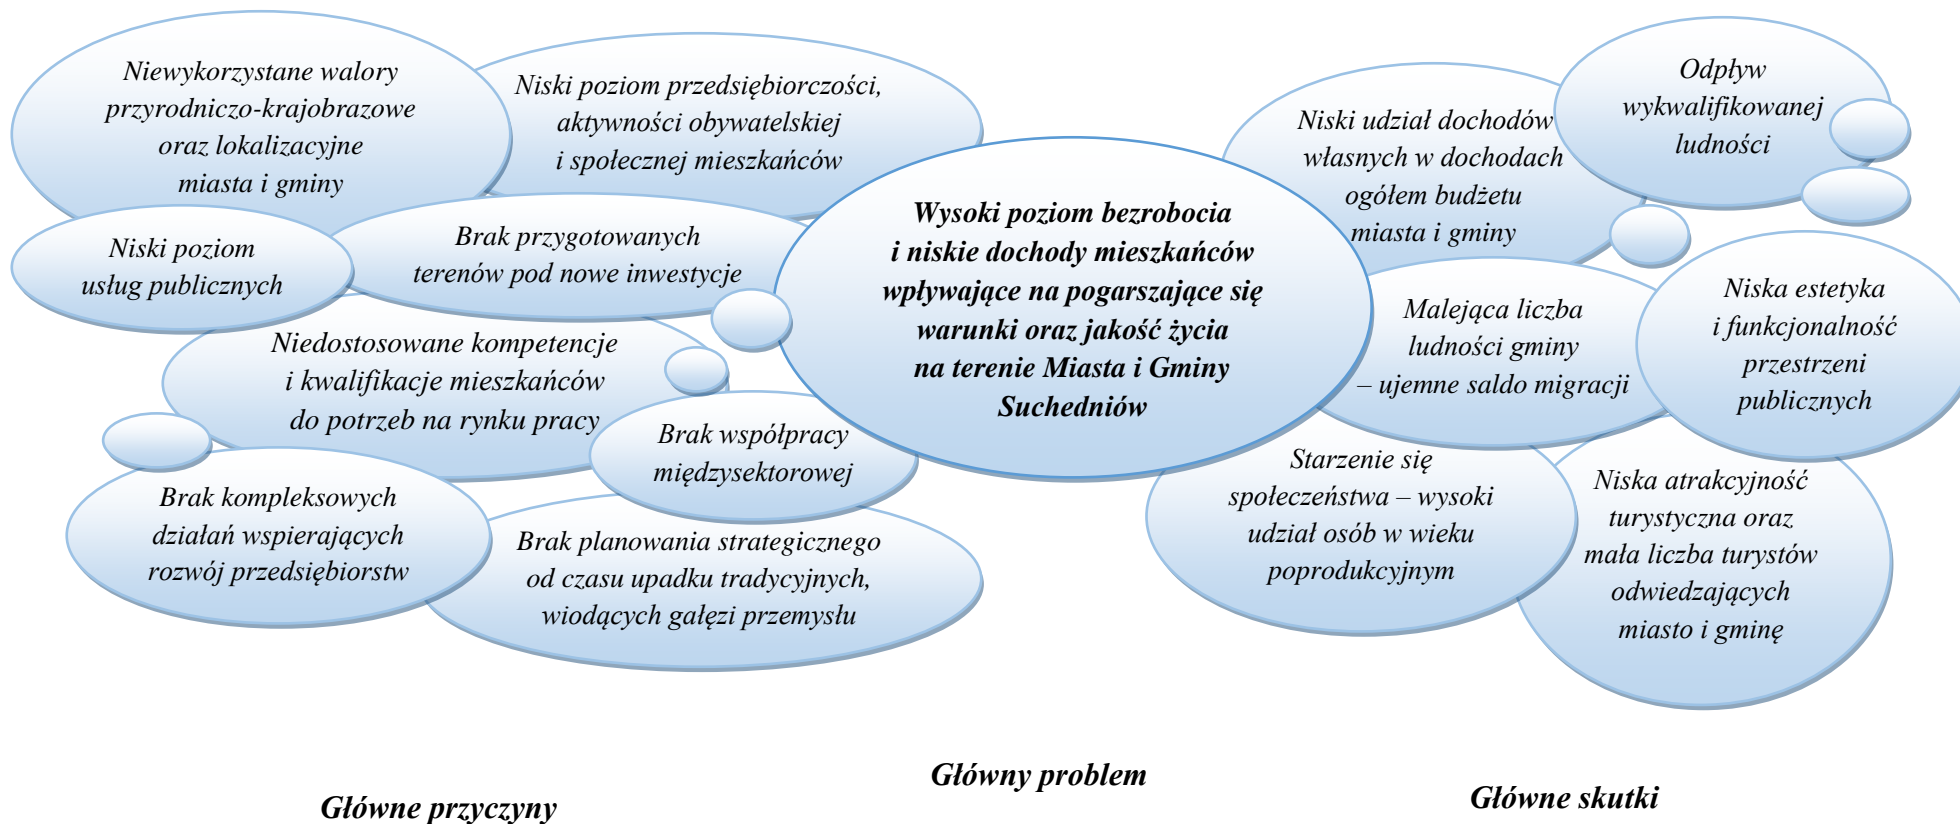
Niewykorzystane walory przyrodniczo-krajobrazowe oraz lokalizacyjne miasta i gminy

Niski poziom przedsiębiorczości, aktywności obywatelskiej i społecznej mieszkańców

Niski poziom usług publicznych

Brak przygotowanych terenów pod nowe inwestycje

Niedostosowane kompetencje i kwalifikacje mieszkańców do potrzeb na rynku pracy

Brak współpracy międzysektorowej

Brak kompleksowych działań wspierających rozwój przedsiębiorstw

Brak planowania strategicznego od czasu upadku tradycyjnych, wiodących gałęzi przemysłu

Wysoki poziom bezrobocia i niskie dochody mieszkańców wpływające na pogarszające się warunki oraz jakość życia na terenie Miasta i Gminy Suchedniów

Niski udział dochodów własnych w dochodach ogółem budżetu miasta i gminy

Odpływ wykwalifikowanej ludności

Malejąca liczba ludności gminy – ujemne saldo migracji

Niska estetyka i funkcjonalność przestrzeni publicznych

Starzenie się społeczeństwa – wysoki udział osób w wieku poprodukcyjnym

Niska atrakcyjność turystyczna oraz mała liczba turystów odwiedzających miasto i gminę

Główne przyczyny

Główny problem

Główne skutki